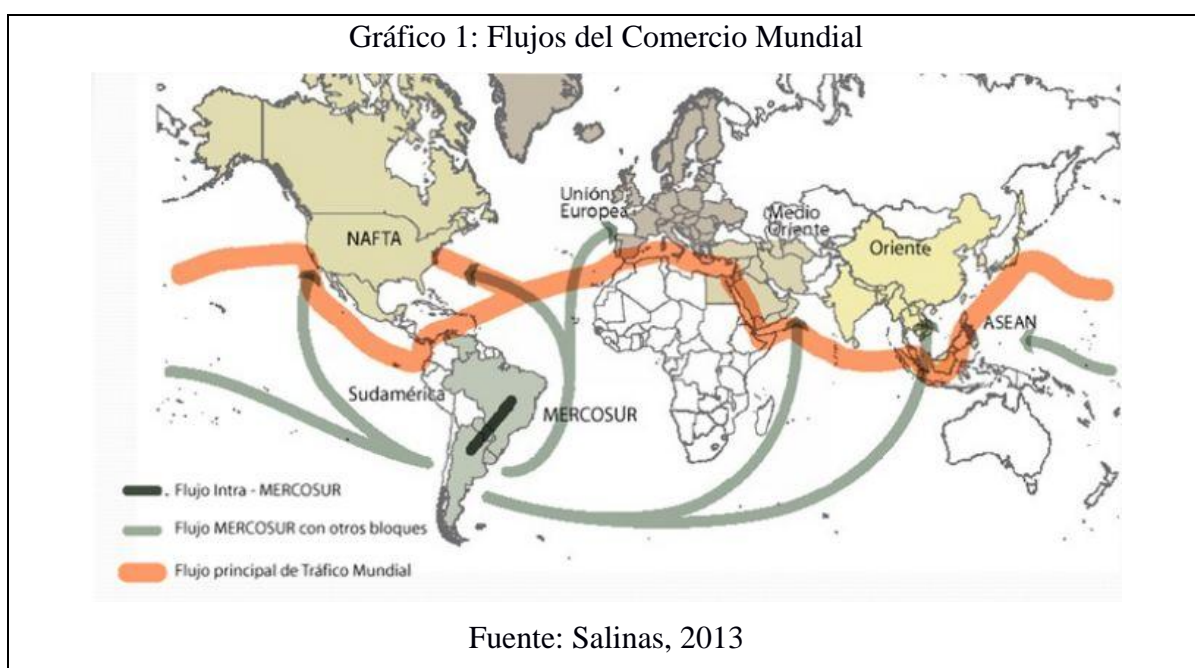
Gráfico 1: Flujos del Comercio Mundial

Unión Europea

Medio Oriente

NAFTA

Oriente

ASEAN

Sudamérica

MERCOSUR

Flujo Intra - MERCOSUR

Flujo MERCOSUR con otros bloques

Flujo principal de Tráfico Mundial

Fuente: Salinas, 2013